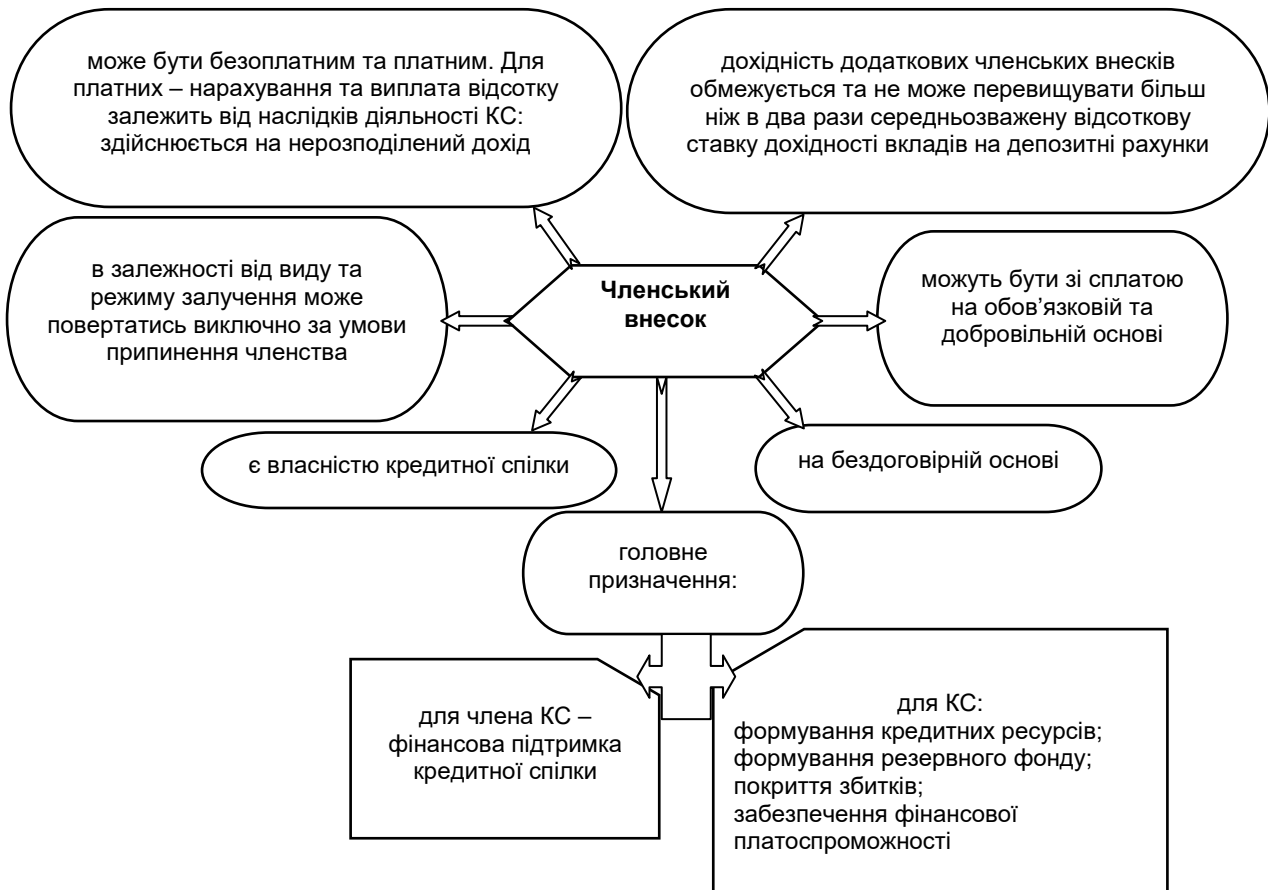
може бути безоплатним та платним. Для платних – нарахування та виплата відсотку залежить від наслідків діяльності КС: здійснюється на нерозподілений дохід

дохідність додаткових членських внесків обмежується та не може перевищувати більш ніж в два рази середньозважену відсоткову ставку дохідності вкладів на депозитні рахунки

в залежності від виду та режиму залучення може повертатись виключно за умови припинення членства

Членський внесок

можуть бути зі сплатою на обов'язковій та добровільній основі

є власністю кредитної спілки

на бездоговірній основі

головне призначення:

для члена КС – фінансова підтримка кредитної спілки

для КС:
формування кредитних ресурсів;
формування резервного фонду;
покриття збитків;
забезпечення фінансової платоспроможності